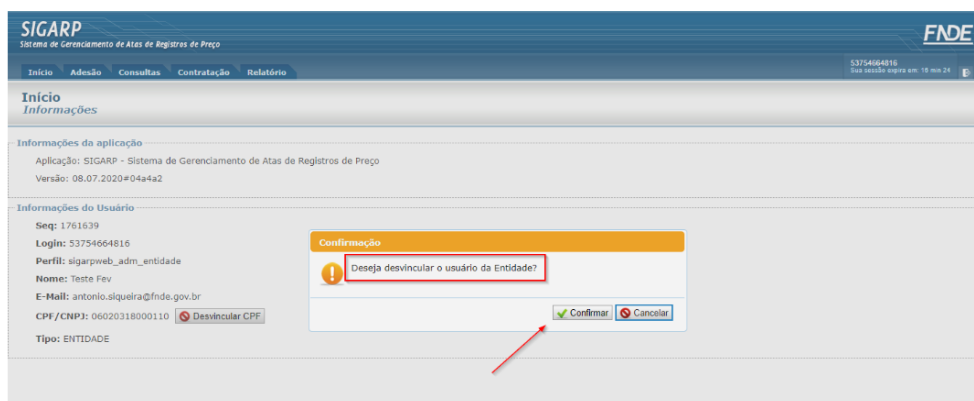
SIGARP
Sistema de Gerenciamento de Atas de Registros de Preço

FNDE

Início Adesão Consultas Contratação Relatório

53754664816
Sua sessão expira em: 18 min 24

Início
Informações

Informações da aplicação
Aplicação: SIGARP - Sistema de Gerenciamento de Atas de Registros de Preço
Versão: 08.07.2020#04a4a2

Informações do Usuário
Seq: 1761639
Login: 53754664816
Perfil: sigarpweb_adm_entidade
Nome: Teste Fev
E-Mail: antonio.siqueira@fnde.gov.br
CPF/CNPJ: 06020318000110 Desvincular CPF
Tipo: ENTIDADE

Confirmação
Deseja desvincular o usuário da Entidade?
Confirmar Cancelar